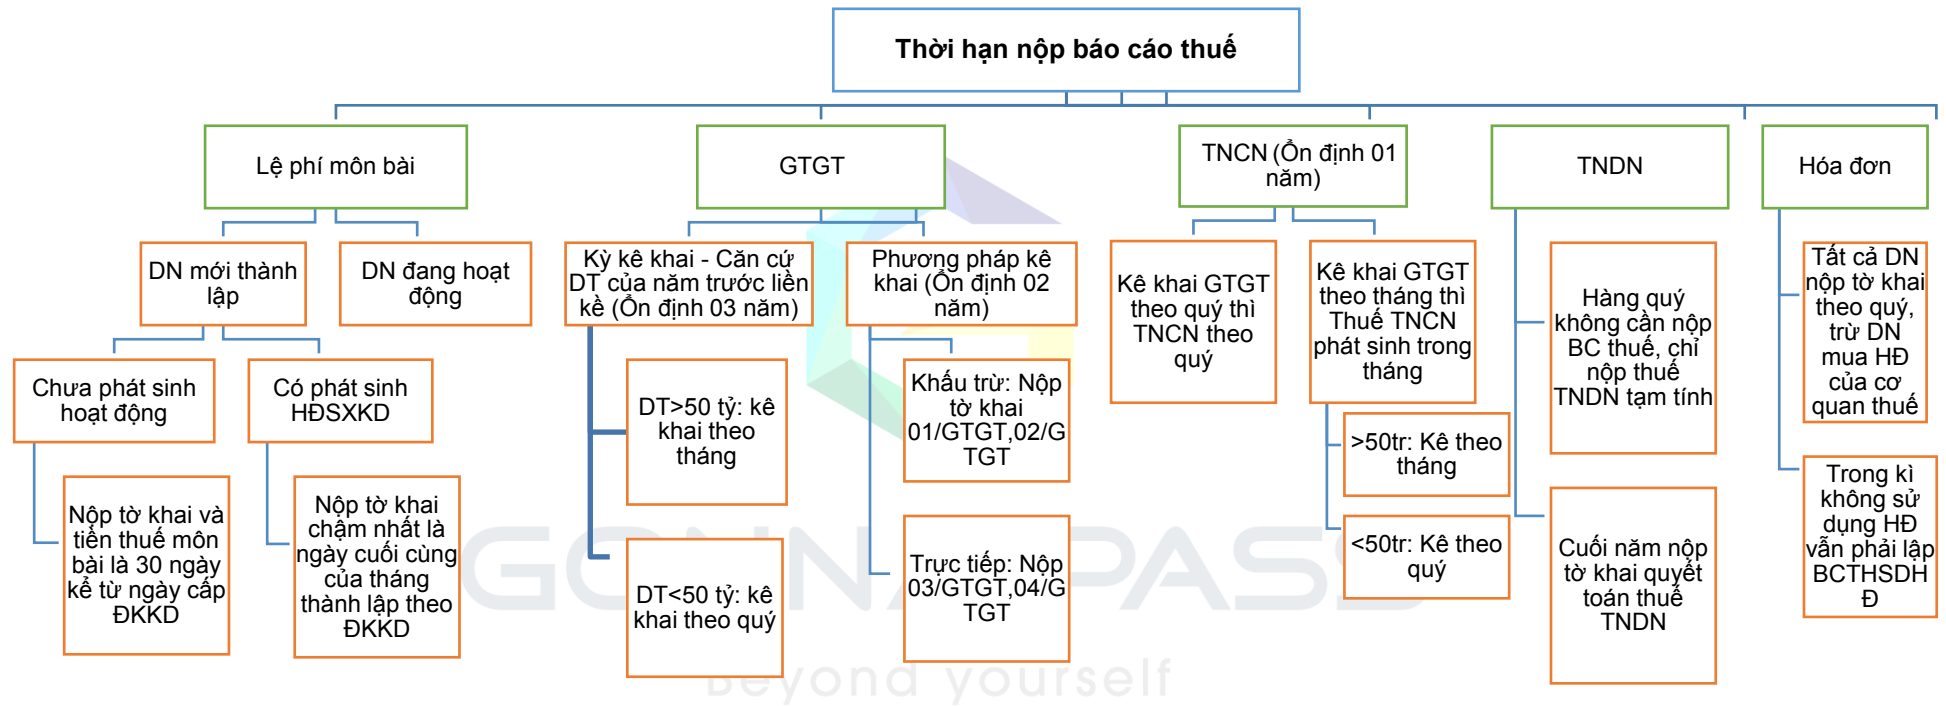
Thời hạn nộp báo cáo thuế

Lệ phí môn bài

DN mới thành lập

DN đang hoạt động

Chưa phát sinh hoạt động

Có phát sinh HĐSXKD

Nộp tờ khai và tiền thuế môn bài là 30 ngày kể từ ngày cấp ĐKKD

Nộp tờ khai chậm nhất là ngày cuối cùng của tháng thành lập theo ĐKKD

GTGT

Kỳ kê khai - Căn cứ DT của năm trước liền kề (Ổn định 03 năm)

DT>50 tỷ: kê khai theo tháng

DT<50 tỷ: kê khai theo quý

Phương pháp kê khai (Ổn định 02 năm)

Khấu trừ: Nộp tờ khai 01/GTGT,02/GTGT

Trực tiếp: Nộp 03/GTGT,04/GTGT

TNCN (Ổn định 01 năm)

Kê khai GTGT theo quý thì TNCN theo quý

Kê khai GTGT theo tháng thì Thuế TNCN phát sinh trong tháng

>50tr: Kê theo tháng

<50tr: Kê theo quý

TNDN

Hàng quý không cần nộp BC thuế, chỉ nộp thuế TNDN tạm tính

Cuối năm nộp tờ khai quyết toán thuế TNDN

Hóa đơn

Tất cả DN nộp tờ khai theo quý, trừ DN mua HĐ của cơ quan thuế

Trong kì không sử dụng HĐ vẫn phải lập BCTHSDHĐ

GONNAPASS
Beyond yourself